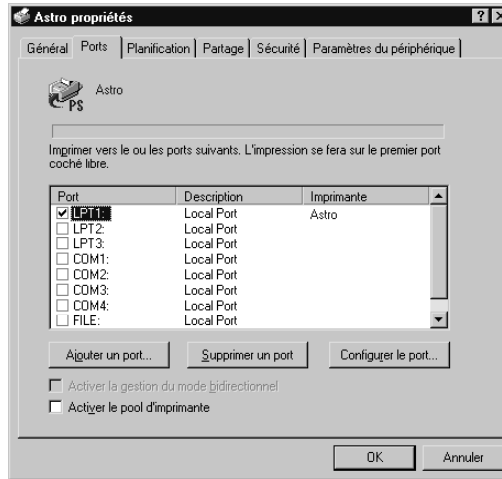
Astro propriétés

? X

Général | Ports | Planification | Partage | Sécurité | Paramètres du périphérique

PS Astro

Imprimer vers le ou les ports suivants. L'impression se fera sur le premier port coché libre.

| Port | Description | Imprimante |
|---|---|---|
| ☑ LPT1: | Local Port | Astro |
| ☐ LPT2: | Local Port | |
| ☐ LPT3: | Local Port | |
| ☐ COM1: | Local Port | |
| ☐ COM2: | Local Port | |
| ☐ COM3: | Local Port | |
| ☐ COM4: | Local Port | |
| ☐ FILE: | Local Port | |

Ajouter un port... | Supprimer un port | Configurer le port...

☐ Activer la gestion du mode bidirectionnel

☐ Activer le pool d'imprimante

OK | Annuler